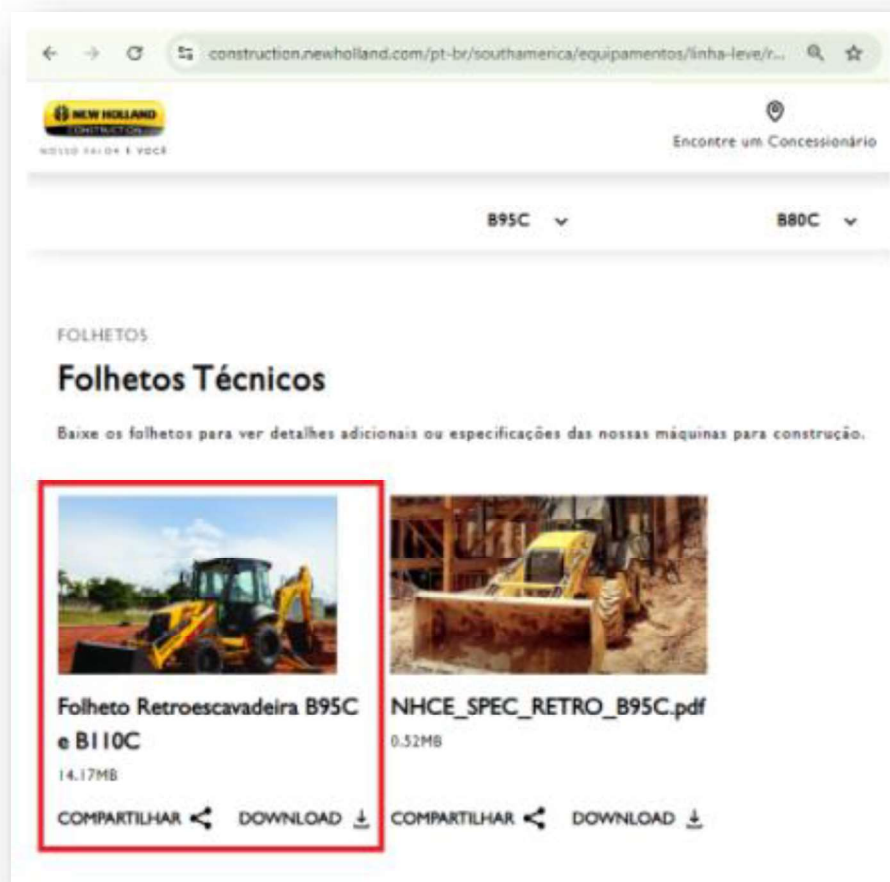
construction.newholland.com/pt-br/southamerica/equipamentos/linha-leve/r...

NEW HOLLAND CONSTRUCTION
NOSSO VALOR É VOCÊ

Encontre um Concessionário

B95C

B80C

FOLHETOS

Folhetos Técnicos

Baixe os folhetos para ver detalhes adicionais ou especificações das nossas máquinas para construção.

Folheto Retroescavadeira B95C e B110C
14.17MB
COMPARTILHAR DOWNLOAD

NHCE_SPEC_RETRO_B95C.pdf
0.52MB
COMPARTILHAR DOWNLOAD